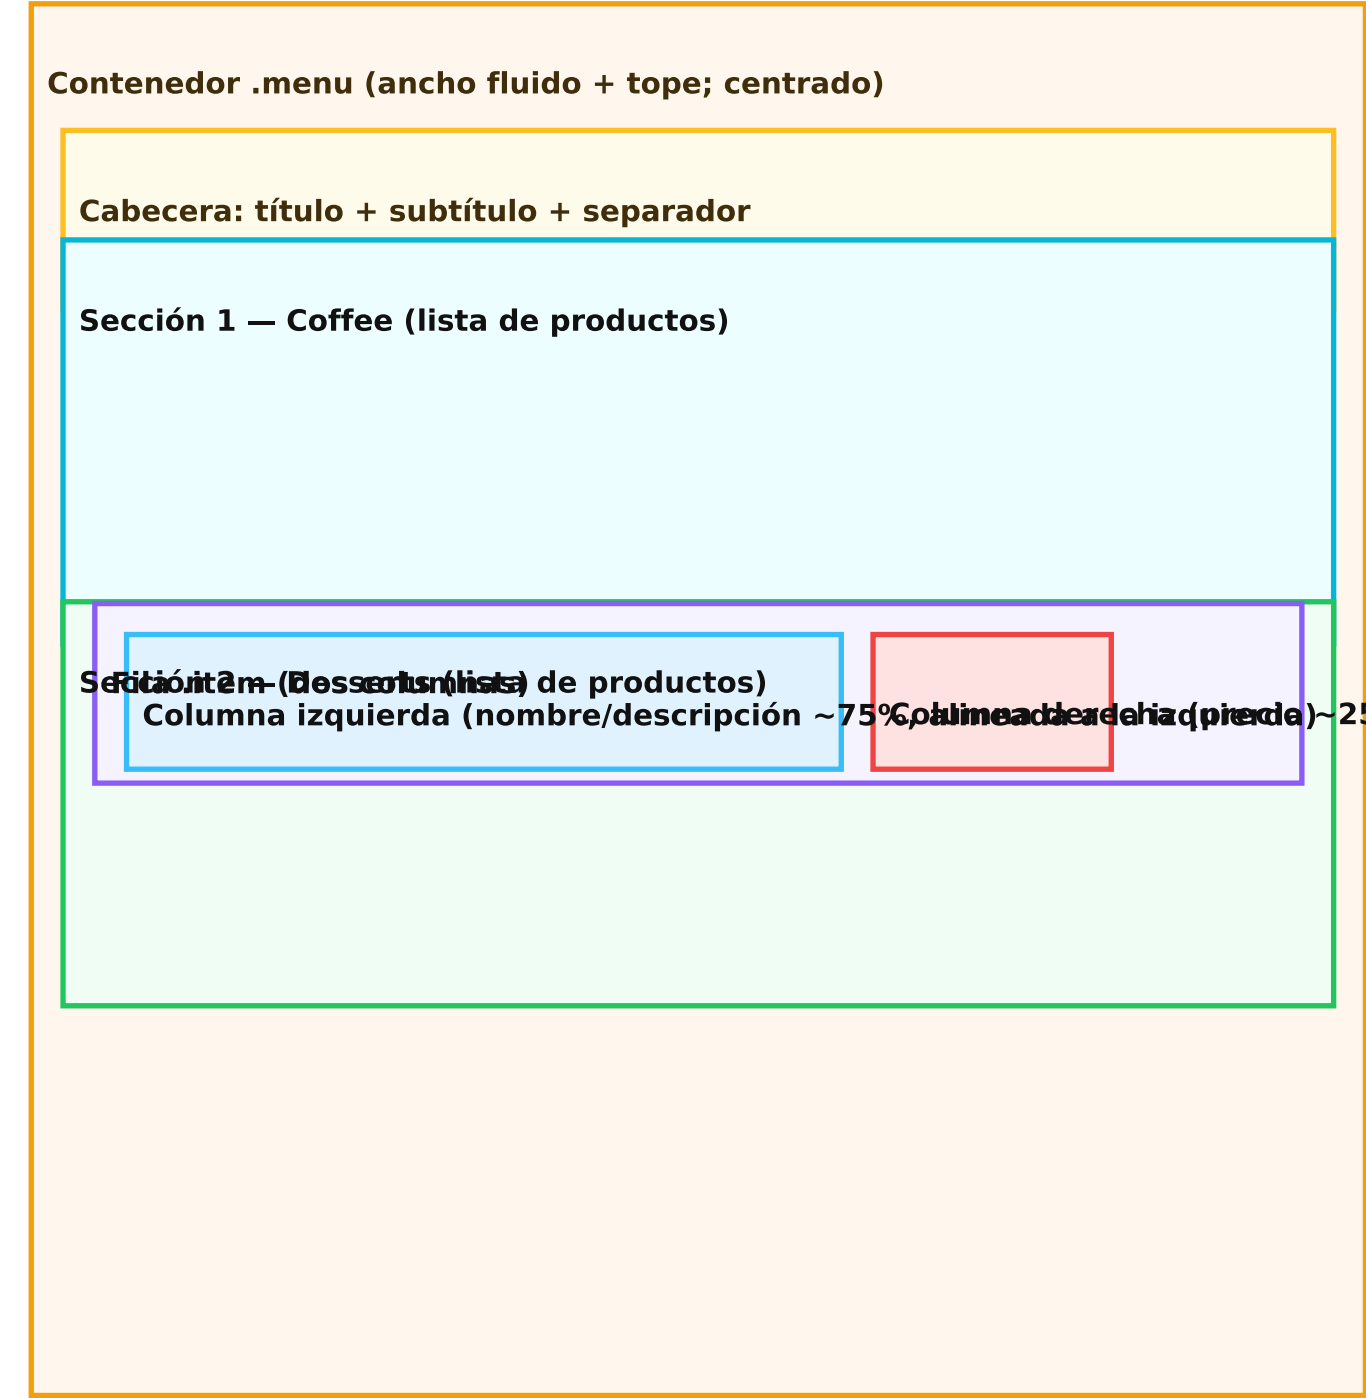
Contenedor .menu (ancho fluido + tope; centrado)

Cabecera: título + subtítulo + separador

Sección 1 — Coffee (lista de productos)

Sección 2 — Desserts (lista de productos)

Fila .item (dos columnas)

Columna izquierda (nombre/descripción ~75%, alineada a la izquierda)

Columna derecha (precio ~25